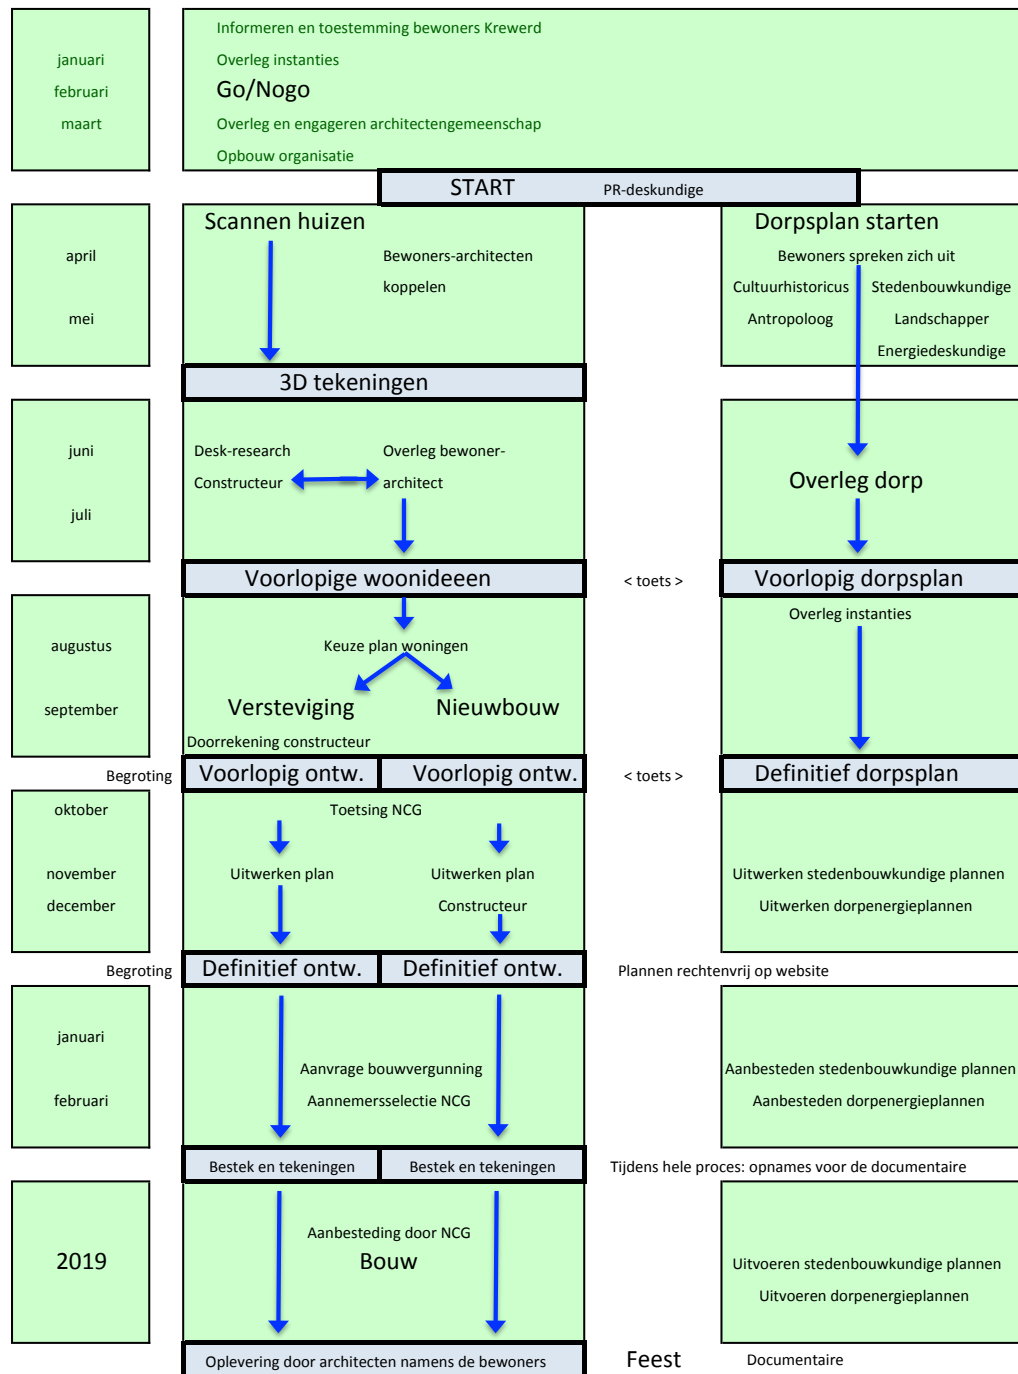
januari
februari
maart

Informeren en toestemming bewoners Krewerd
Overleg instanties
Go/Nogo
Overleg en engageren architectengemeenschap
Opbouw organisatie

START PR-deskundige

april
mei

Scannen huizen
Bewoners-architecten koppelen

Dorpsplan starten
Bewoners spreken zich uit
Cultuurhistoricus Stedenbouwkundige
Antropoloog Landschapper
Energiedeskundige

3D tekeningen

juni
juli

Desk-research
Constructeur
Overleg bewoner-architect

Overleg dorp

Voorlopige woonideeen
< toets >
Voorlopig dorpsplan

augustus
september

Keuze plan woningen
Versteviging Nieuwbouw
Doorrekening constructeur

Overleg instanties

Begroting
Voorlopig ontw. Voorlopig ontw.
< toets >
Definitief dorpsplan

oktober
november
december

Toetsing NCG
Uitwerken plan
Uitwerken plan
Constructeur

Uitwerken stedenbouwkundige plannen
Uitwerken dorpenergieplannen

Begroting
Definitief ontw. Definitief ontw.
Plannen rechtenvrij op website

januari
februari

Aanvrage bouwvergunning
Aannemersselectie NCG

Aanbesteden stedenbouwkundige plannen
Aanbesteden dorpenergieplannen

Bestek en tekeningen Bestek en tekeningen
Tijdens hele proces: opnames voor de documentaire

2019

Aanbesteding door NCG
Bouw

Uitvoeren stedenbouwkundige plannen
Uitvoeren dorpenergieplannen

Oplevering door architecten namens de bewoners
Feest
Documentaire